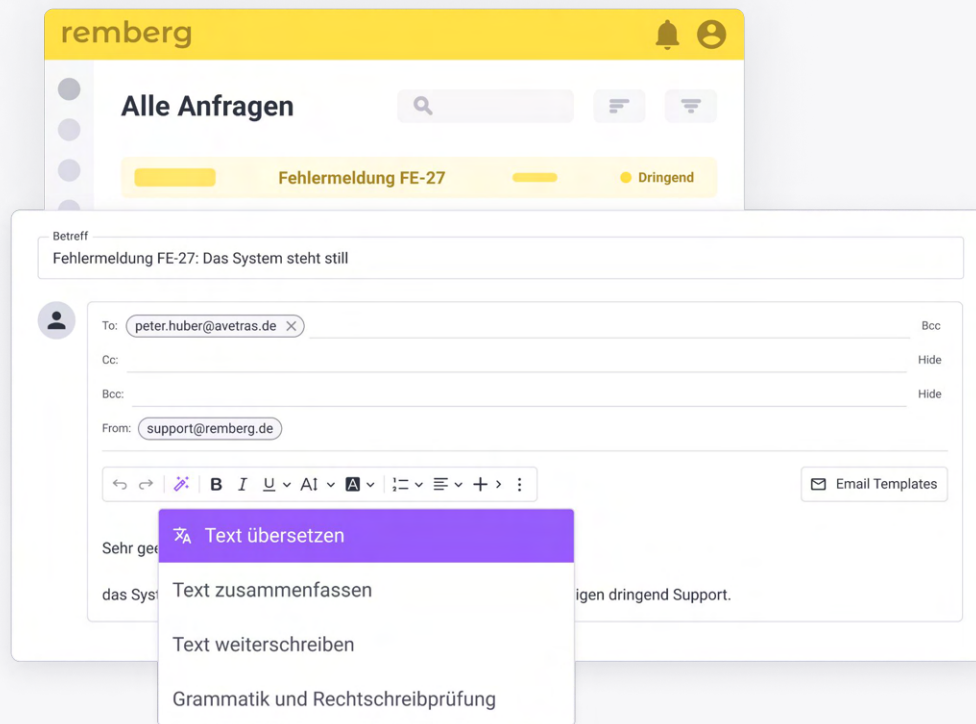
remberg

Alle Anfragen

Fehlermeldung FE-27

Dringend

Betreff
Fehlermeldung FE-27: Das System steht still

To: peter.huber@avetras.de

Bcc

Cc:

Hide

Bcc:

Hide

From: support@remberg.de

Email Templates

Sehr gee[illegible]

das Syst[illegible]igen dringend Support.

Text übersetzen

Text zusammenfassen

Text weiterschreiben

Grammatik und Rechtschreibprüfung